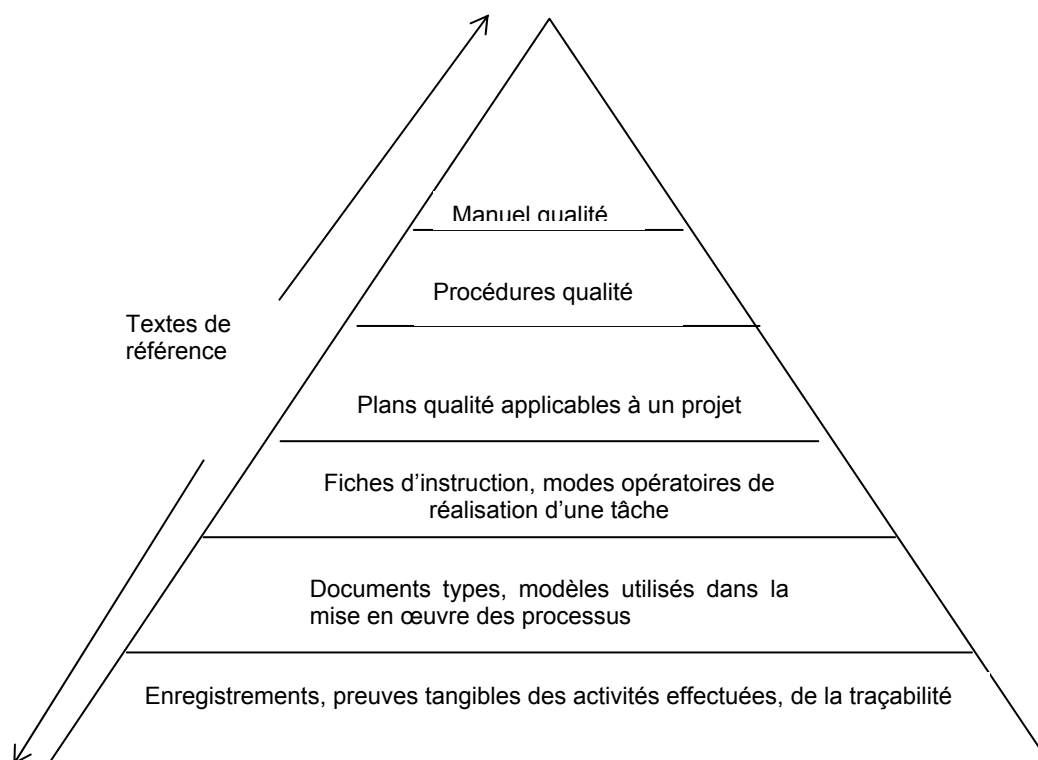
Manuel qualité

Procédures qualité

Textes de référence

Plans qualité applicables à un projet

Fiches d'instruction, modes opératoires de réalisation d'une tâche

Documents types, modèles utilisés dans la mise en œuvre des processus

Enregistrements, preuves tangibles des activités effectuées, de la traçabilité